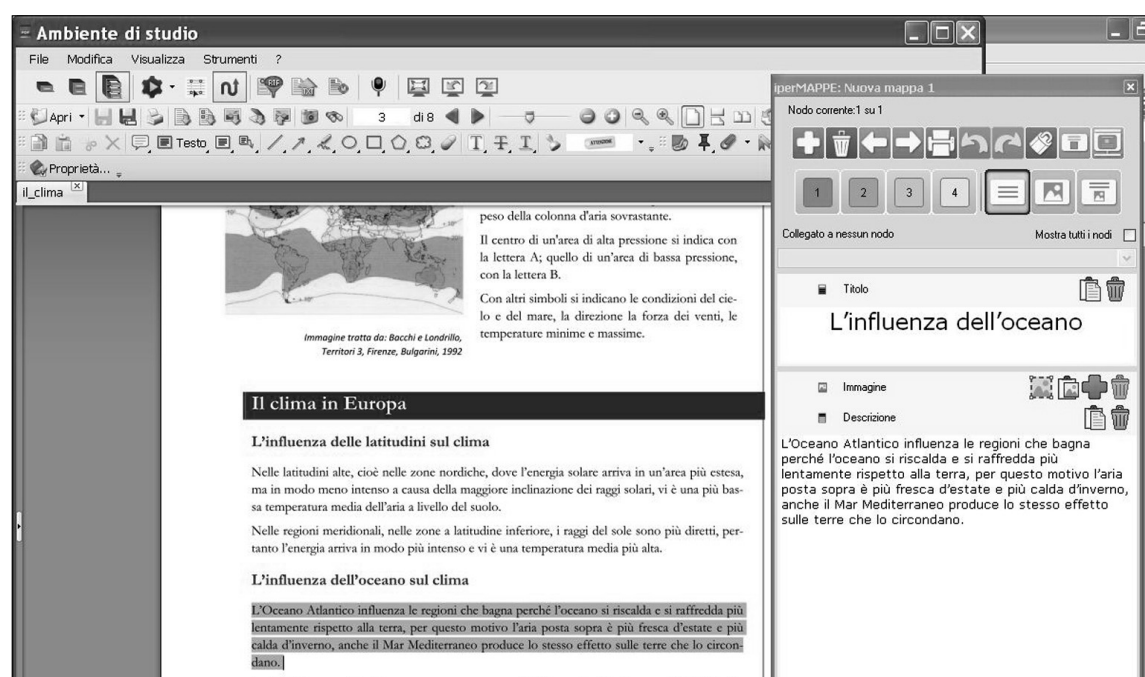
Ambiente di studio

File Modifica Visualizza Strumenti ?

Apri 3 di 8

Testo

Proprietà...

il_clima

peso della colonna d'aria sovrastante.

Il centro di un'area di alta pressione si indica con la lettera A; quello di un'area di bassa pressione, con la lettera B.

Con altri simboli si indicano le condizioni del cielo e del mare, la direzione la forza dei venti, le temperature minime e massime.

Immagine tratta da: Bacchi e Londrillo, Territori 3, Firenze, Bulgarini, 1992

Il clima in Europa

L'influenza delle latitudini sul clima

Nelle latitudini alte, cioè nelle zone nordiche, dove l'energia solare arriva in un'area più estesa, ma in modo meno intenso a causa della maggiore inclinazione dei raggi solari, vi è una più bassa temperatura media dell'aria a livello del suolo.

Nelle regioni meridionali, nelle zone a latitudine inferiore, i raggi del sole sono più diretti, pertanto l'energia arriva in modo più intenso e vi è una temperatura media più alta.

L'influenza dell'oceano sul clima

L'Oceano Atlantico influenza le regioni che bagna perché l'oceano si riscalda e si raffredda più lentamente rispetto alla terra, per questo motivo l'aria posta sopra è più fresca d'estate e più calda d'inverno, anche il Mar Mediterraneo produce lo stesso effetto sulle terre che lo circondano.

iperMAPPE: Nuova mappa 1

Nodo corrente:1 su 1

1 2 3 4

Collegato a nessun nodo

Mostra tutti i nodi

Titolo

L'influenza dell'oceano

Immagine

Descrizione

L'Oceano Atlantico influenza le regioni che bagna perché l'oceano si riscalda e si raffredda più lentamente rispetto alla terra, per questo motivo l'aria posta sopra è più fresca d'estate e più calda d'inverno, anche il Mar Mediterraneo produce lo stesso effetto sulle terre che lo circondano.